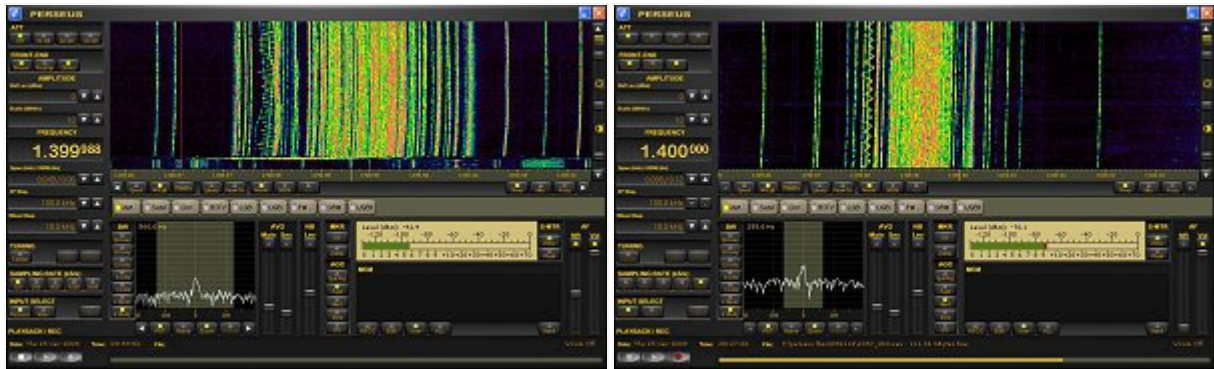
PERSEUS

ATT

FRONT END

AMPLITUDE

FREQUENCY

1.399083

TUNING

SAMPLING RATE (kHz)

INPUT SELECT

PLAYBACK / REC

AM

SAM

AVG

NB

NR

AGC

S-MTR

AF

NCH

PERSEUS

ATT

FRONT END

AMPLITUDE

FREQUENCY

1.400000

TUNING

SAMPLING RATE (kHz)

INPUT SELECT

PLAYBACK / REC

AM

SAM

AVG

NB

NR

AGC

S-MTR

AF

NCH